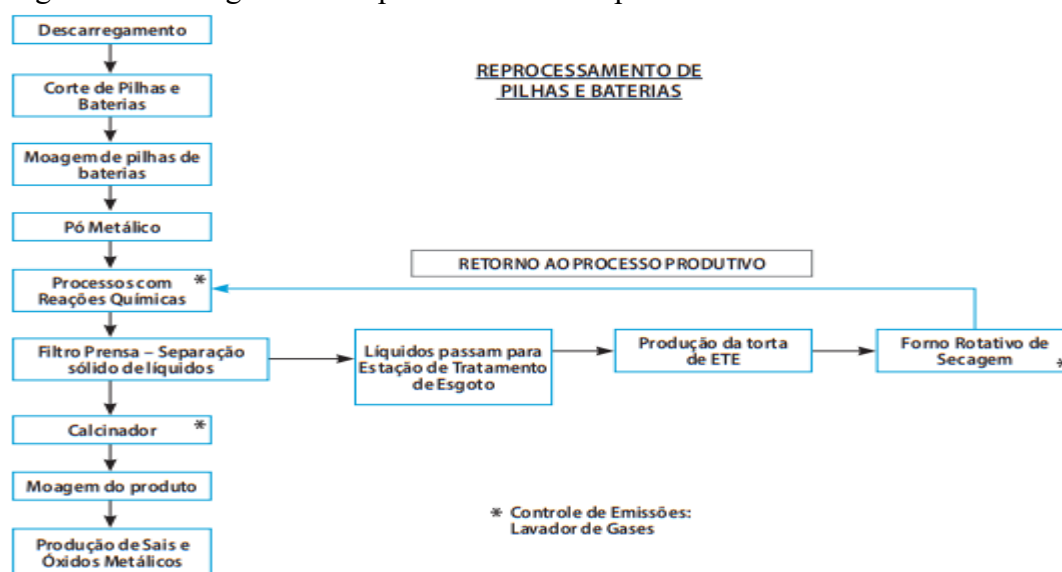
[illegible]

Descarregamento

Corte de Pilhas e Baterias

Moagem de pilhas de baterias

Pó Metálico

Processos com Reações Químicas *

Filtro Prensa – Separação sólido de líquidos

Calcinador *

Moagem do produto

Produção de Sais e Óxidos Metálicos

REPROCESSAMENTO DE PILHAS E BATERIAS

RETORNO AO PROCESSO PRODUTIVO

Líquidos passam para Estação de Tratamento de Esgoto

Produção da torta de ETE

Forno Rotativo de Secagem *

* Controle de Emissões: Lavador de Gases